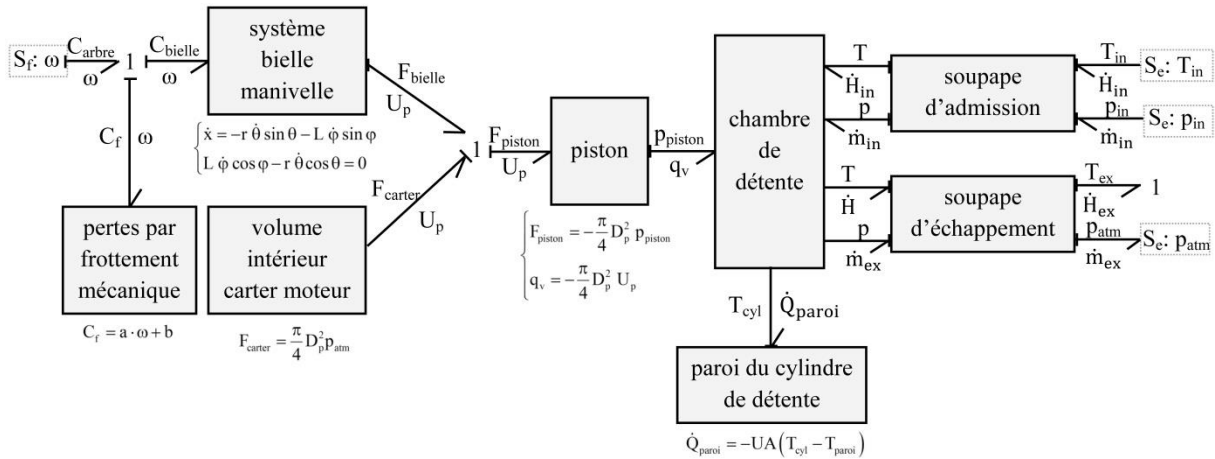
$S_f$: ω
$C_{arbre}$
ω
1
$C_{bielle}$
ω
système bielle manivelle

$\begin{cases} \dot{x} = -r\,\dot{\theta}\sin\theta - L\,\dot{\varphi}\sin\varphi \\ L\,\dot{\varphi}\cos\varphi - r\,\dot{\theta}\cos\theta = 0 \end{cases}$

$C_f$
ω
$F_{bielle}$
$U_p$
1
$F_{piston}$
$U_p$
piston
$p_{piston}$
$q_v$
chambre de détente
$F_{carter}$
$U_p$

pertes par frottement mécanique
$C_f = a \cdot \omega + b$

volume intérieur carter moteur
$F_{carter} = \frac{\pi}{4} D_p^2 p_{atm}$

$\begin{cases} F_{piston} = -\frac{\pi}{4} D_p^2\, p_{piston} \\ q_v = -\frac{\pi}{4} D_p^2\, U_p \end{cases}$

T
$\dot{H}_{in}$
p
$\dot{m}_{in}$
soupape d'admission
$T_{in}$
$\dot{H}_{in}$
$S_e$: $T_{in}$
$p_{in}$
$\dot{m}_{in}$
$S_e$: $p_{in}$

T
$\dot{H}$
p
$\dot{m}_{ex}$
soupape d'échappement
$T_{ex}$
$\dot{H}_{ex}$
1
$p_{atm}$
$\dot{m}_{ex}$
$S_e$: $p_{atm}$

$T_{cyl}$
$\dot{Q}_{paroi}$
paroi du cylindre de détente
$\dot{Q}_{paroi} = -UA\left(T_{cyl} - T_{paroi}\right)$